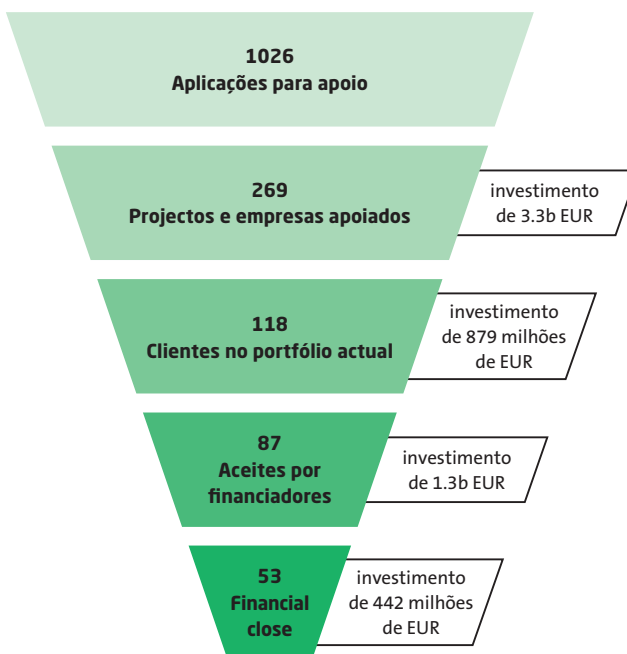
1026
Aplicações para apoio

269
Projectos e empresas apoiados

investimento de 3.3b EUR

118
Clientes no portfólio actual

investimento de 879 milhões de EUR

87
Aceites por financiadores

investimento de 1.3b EUR

53
Financial close

investimento de 442 milhões de EUR